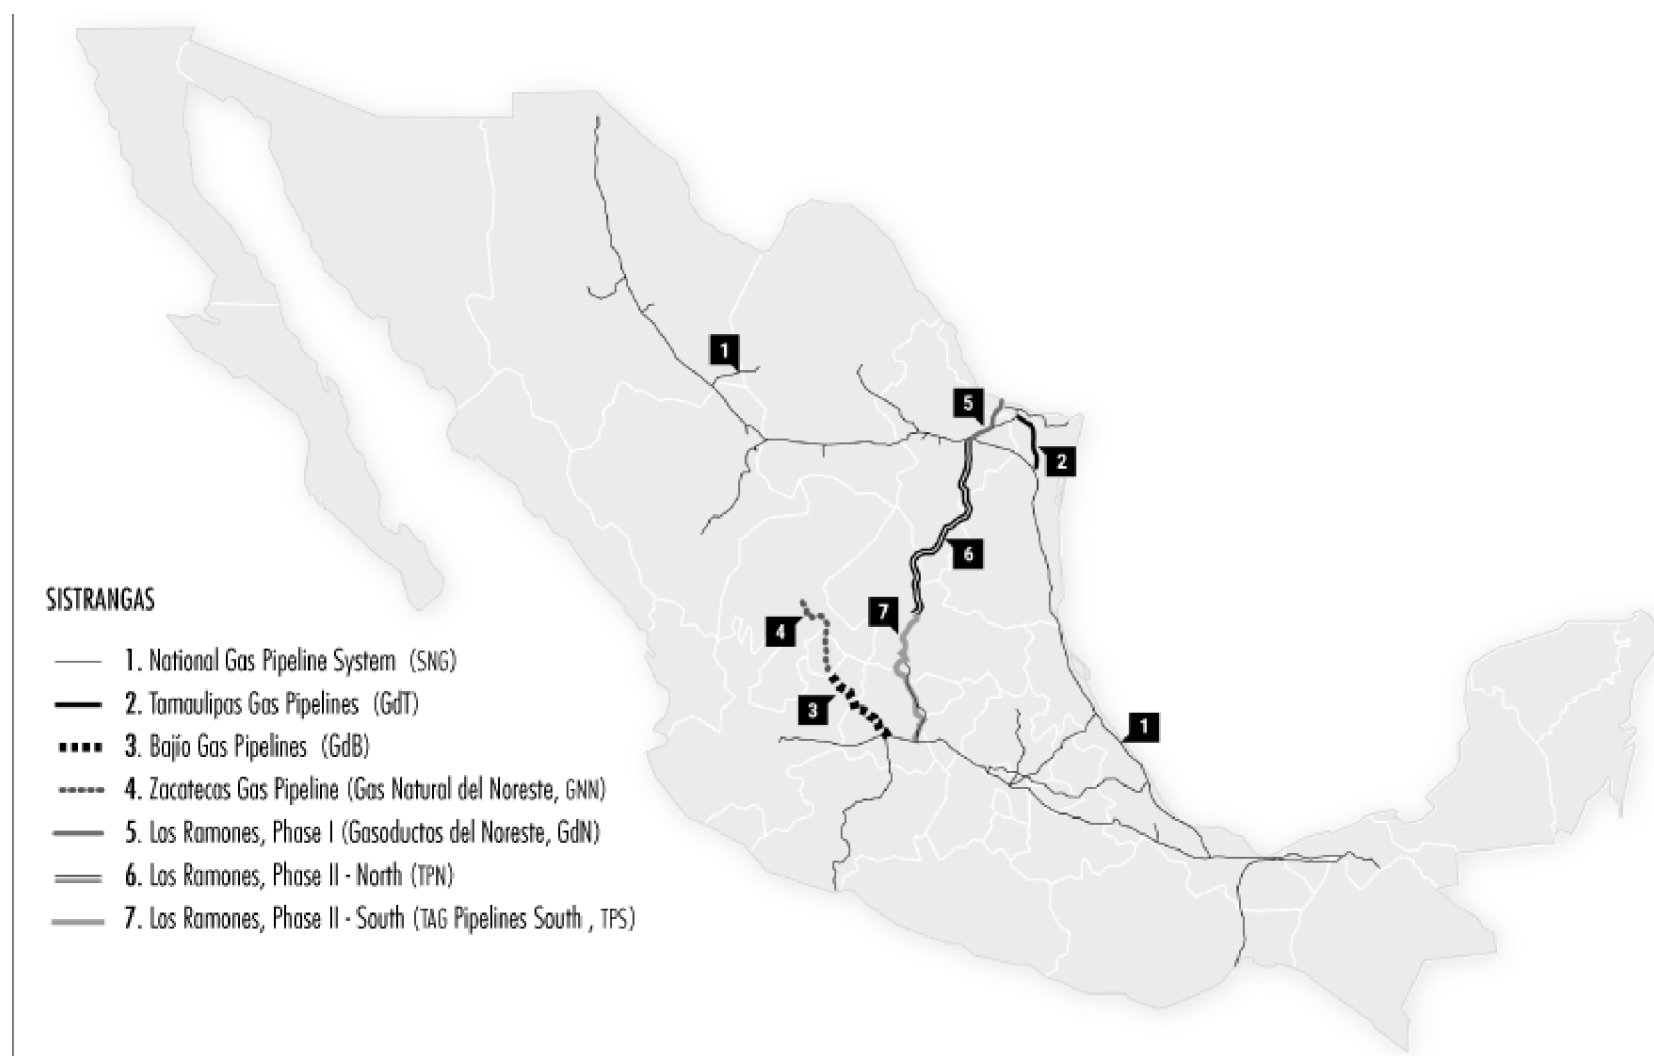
1

5

2

6

7

4

3

1

SISTRANGAS

1. National Gas Pipeline System (SNG)
2. Tamaulipas Gas Pipelines (GdT)
3. Bajío Gas Pipelines (GdB)
4. Zacatecas Gas Pipeline (Gas Natural del Noreste, GNN)
5. Los Ramones, Phase I (Gasoductos del Noreste, GdN)
6. Los Ramones, Phase II - North (TPN)
7. Los Ramones, Phase II - South (TAG Pipelines South , TPS)